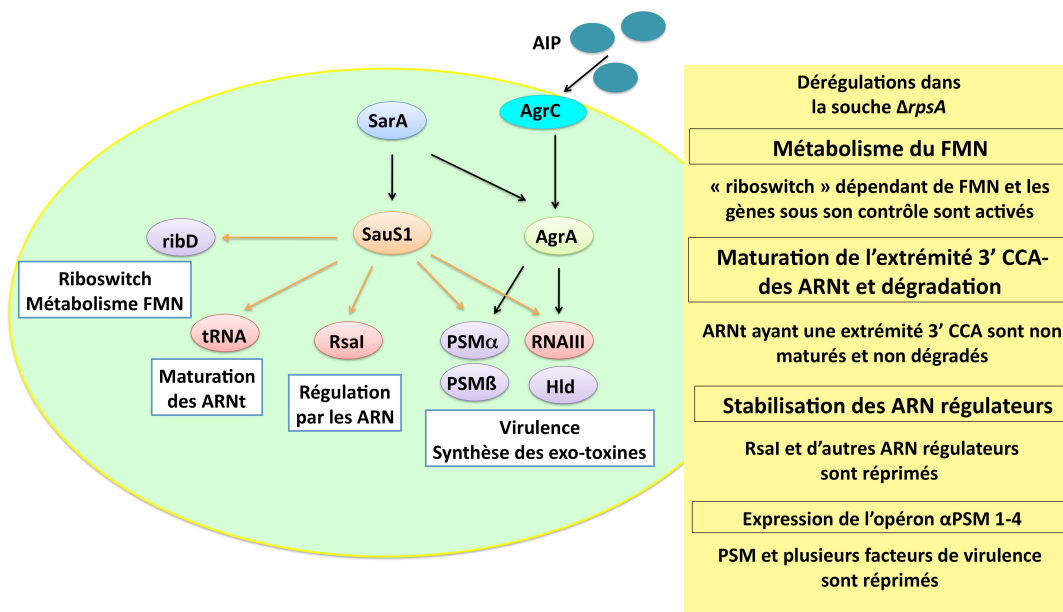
AIP

SarA

AgrC

SauS1

AgrA

ribD

Riboswitch
Métabolisme FMN

tRNA

RsaI

PSM$\alpha$

RNAIII

PSMß

Hld

Maturation des ARNt

Régulation par les ARN

Virulence
Synthèse des exo-toxines

Dérégulations dans la souche Δ*rpsA*

Métabolisme du FMN

« riboswitch » dépendant de FMN et les gènes sous son contrôle sont activés

Maturation de l'extrémité 3' CCA-des ARNt et dégradation

ARNt ayant une extrémité 3' CCA sont non maturés et non dégradés

Stabilisation des ARN régulateurs

RsaI et d'autres ARN régulateurs sont réprimés

Expression de l'opéron αPSM 1-4

PSM et plusieurs facteurs de virulence sont réprimés